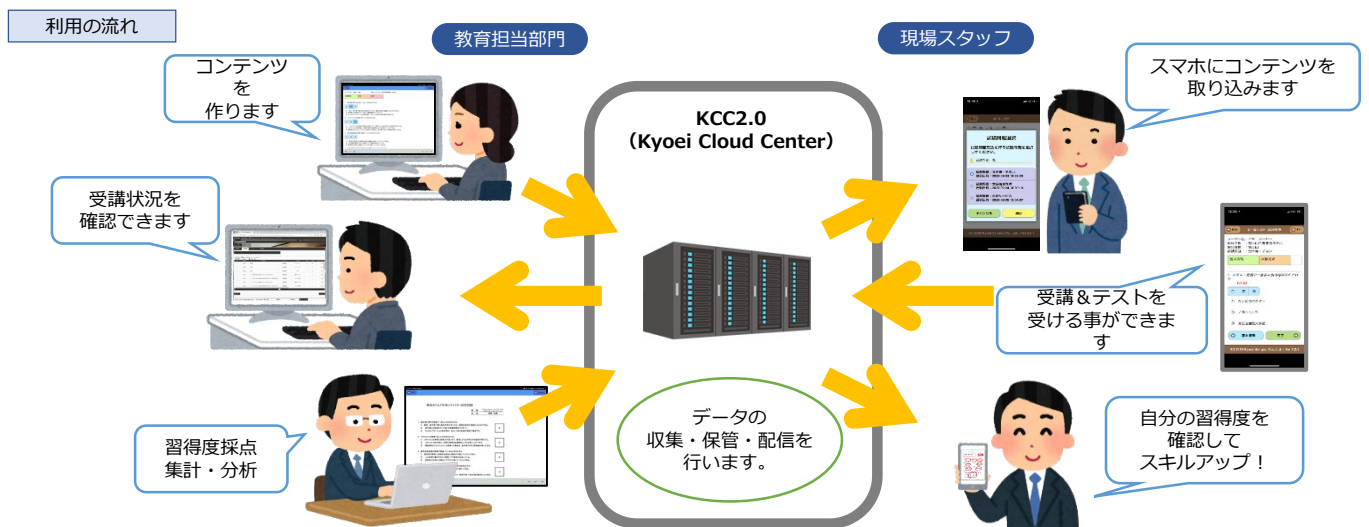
利用の流れ

教育担当部門

現場スタッフ

コンテンツを作ります

受講状況を確認できます

習得度採点
集計・分析

KCC2.0
（Kyoei Cloud Center）

データの収集・保管・配信を行います。

スマホにコンテンツを取り込みます

受講＆テストを受ける事ができます

自分の習得度を確認して
スキルアップ！